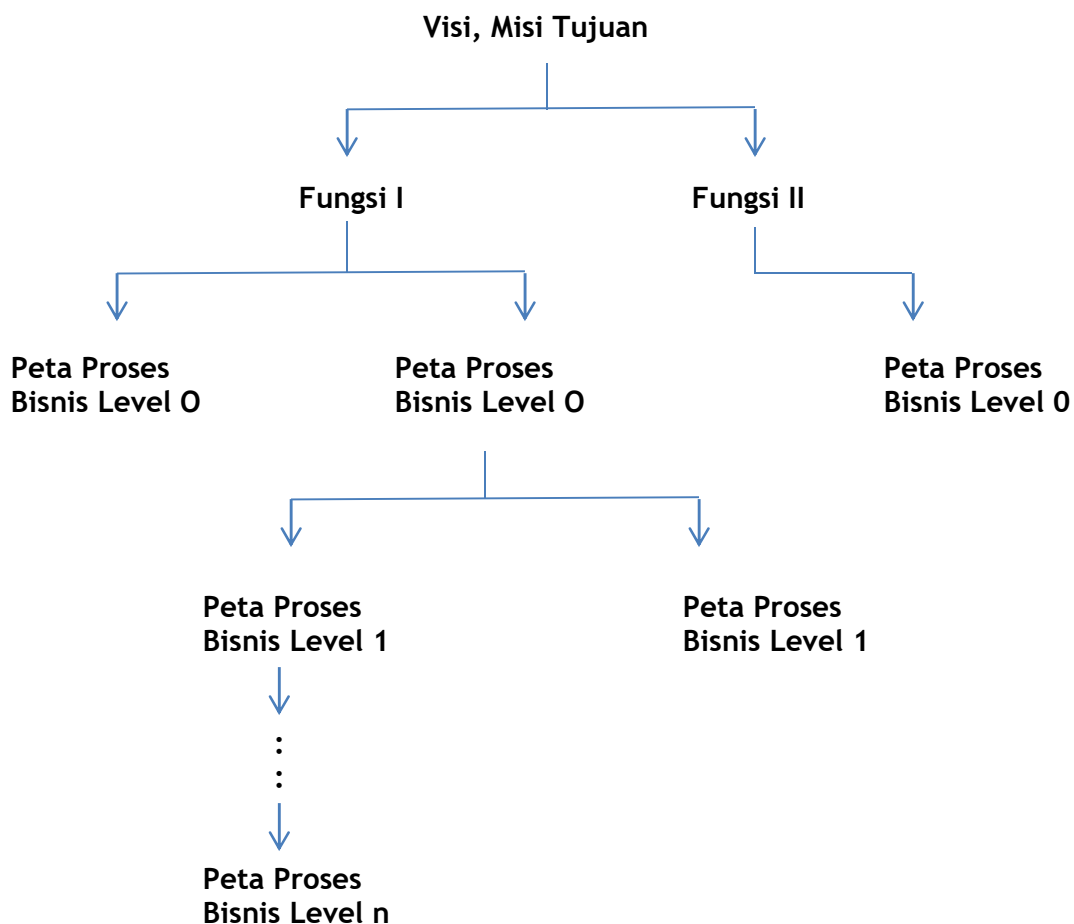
Visi, Misi Tujuan

Fungsi I

Fungsi II

Peta Proses Bisnis Level O

Peta Proses Bisnis Level O

Peta Proses Bisnis Level 0

Peta Proses Bisnis Level 1

Peta Proses Bisnis Level 1

:
:

Peta Proses Bisnis Level n